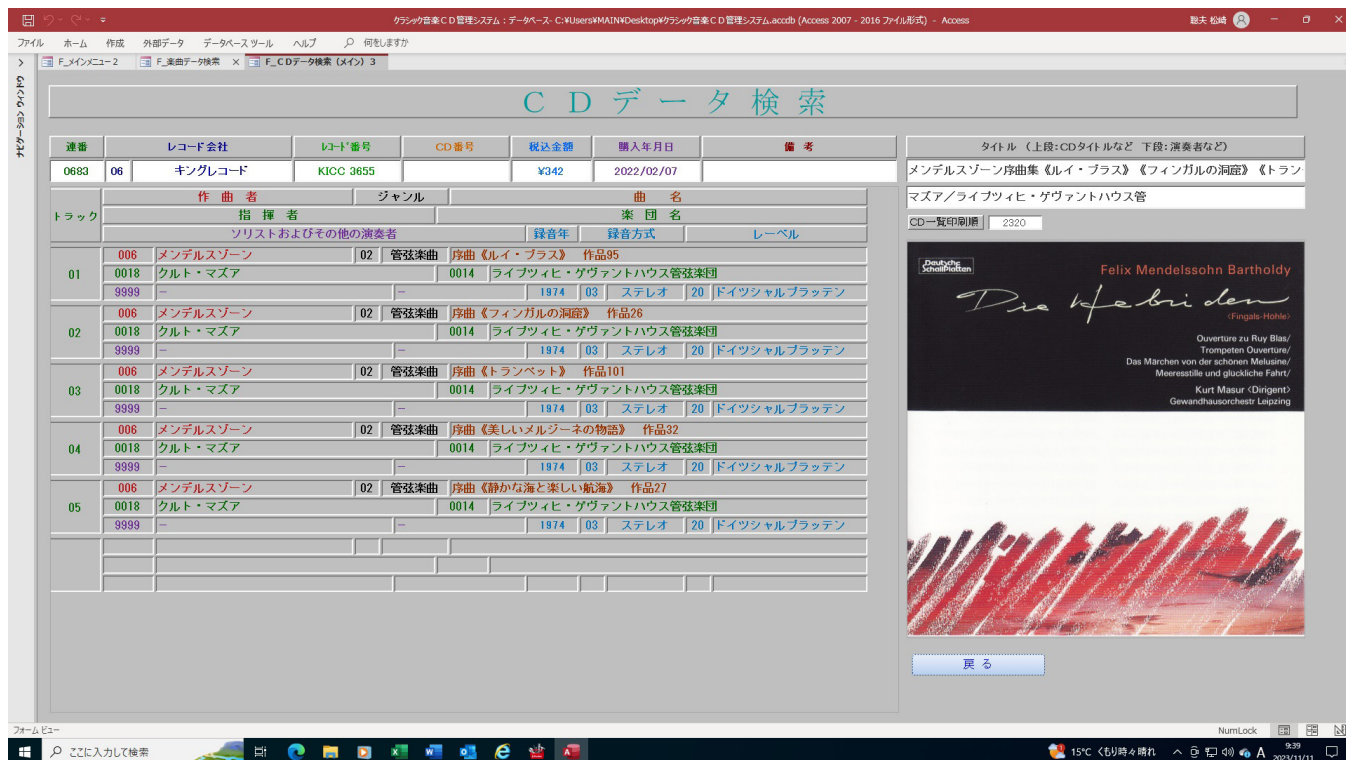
クラシック音楽ＣＤ管理システム：データベース- C:¥Users¥MAIN¥Desktop¥クラシック音楽ＣＤ管理システム.accdb (Access 2007 - 2016 ファイル形式) - Access

聡夫 松崎

ファイル ホーム 作成 外部データ データベース ツール ヘルプ 何をしますか

F_メインメニュー２ F_楽曲データ検索 F_ＣＤデータ検索（メイン）３

ナビゲーション ウィンドウ

ＣＤデータ検索

| 連番 | レコード会社 | | レコード番号 | CD番号 | 税込金額 | 購入年月日 | 備考 |
|---|---|---|---|---|---|---|---|
| 0683 | 06 | キングレコード | KICC 3655 | | ¥342 | 2022/02/07 | |

タイトル（上段:CDタイトルなど 下段:演奏者など）
メンデルスゾーン序曲集《ルイ・ブラス》《フィンガルの洞窟》《トラン
マズア／ライプツィヒ・ゲヴァントハウス管

CD一覧印刷順 2320

トラック 作曲者 ジャンル 曲名
指揮者 楽団名
ソリストおよびその他の演奏者 録音年 録音方式 レーベル

01
006 メンデルスゾーン 02 管弦楽曲 序曲《ルイ・ブラス》 作品95
0018 クルト・マズア 0014 ライプツィヒ・ゲヴァントハウス管弦楽団
9999 – – 1974 03 ステレオ 20 ドイツシャルプラッテン

02
006 メンデルスゾーン 02 管弦楽曲 序曲《フィンガルの洞窟》 作品26
0018 クルト・マズア 0014 ライプツィヒ・ゲヴァントハウス管弦楽団
9999 – – 1974 03 ステレオ 20 ドイツシャルプラッテン

03
006 メンデルスゾーン 02 管弦楽曲 序曲《トランペット》 作品101
0018 クルト・マズア 0014 ライプツィヒ・ゲヴァントハウス管弦楽団
9999 – – 1974 03 ステレオ 20 ドイツシャルプラッテン

04
006 メンデルスゾーン 02 管弦楽曲 序曲《美しいメルジーネの物語》 作品32
0018 クルト・マズア 0014 ライプツィヒ・ゲヴァントハウス管弦楽団
9999 – – 1974 03 ステレオ 20 ドイツシャルプラッテン

05
006 メンデルスゾーン 02 管弦楽曲 序曲《静かな海と楽しい航海》 作品27
0018 クルト・マズア 0014 ライプツィヒ・ゲヴァントハウス管弦楽団
9999 – – 1974 03 ステレオ 20 ドイツシャルプラッテン

Deutsche Schallplatten
Felix Mendelssohn Bartholdy
Die Hebriden
‹Fingals-Höhle›
Ouverture zu Ruy Blas/
Trompeten Ouverture/
Das Märchen von der schönen Melusine/
Meeresstille und glückliche Fahrt/
Kurt Masur ‹Dirigent›
Gewandhausorchestr Leipzing

戻る

フォーム ビュー NumLock

ここに入力して検索 15°C くもり時々晴れ A 9:39 2023/11/11